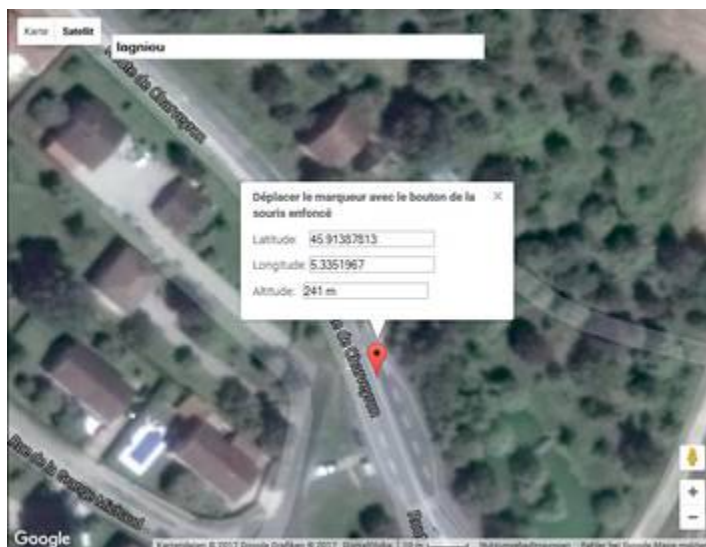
Karte Satellit

Ingnieu

Route de Charvayson

Déplacer le marqueur avec le bouton de la souris enfoncé

×

Latitude: 45.91387813

Longitude: 5.3351967

Altitude: 241 m

Route de Charvayson

Rue de la Goutte Médiand

Route

Google

+

−

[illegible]